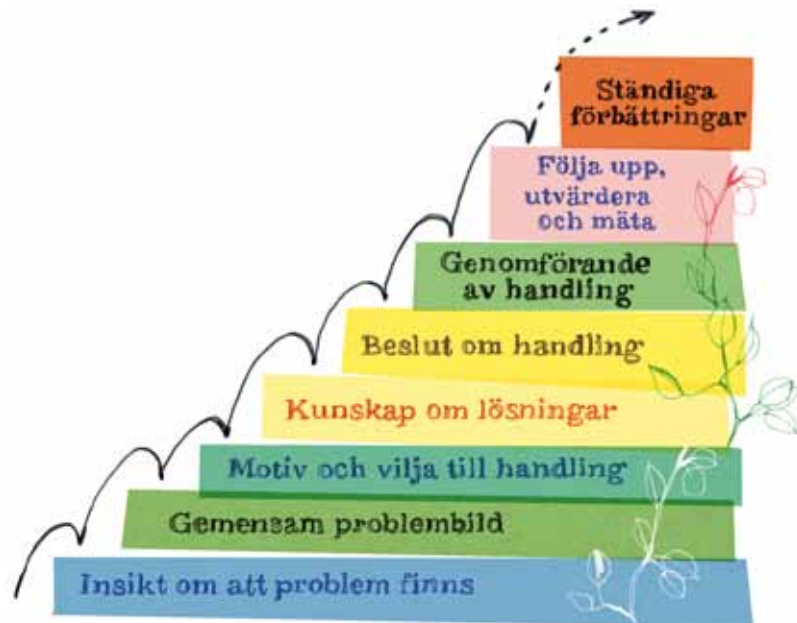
Ständiga förbättringar

Följa upp, utvärdera och mäta

Genomförande av handling

Beslut om handling

Kunskap om lösningar

Motiv och vilja till handling

Gemensam problembild

Insikt om att problem finns